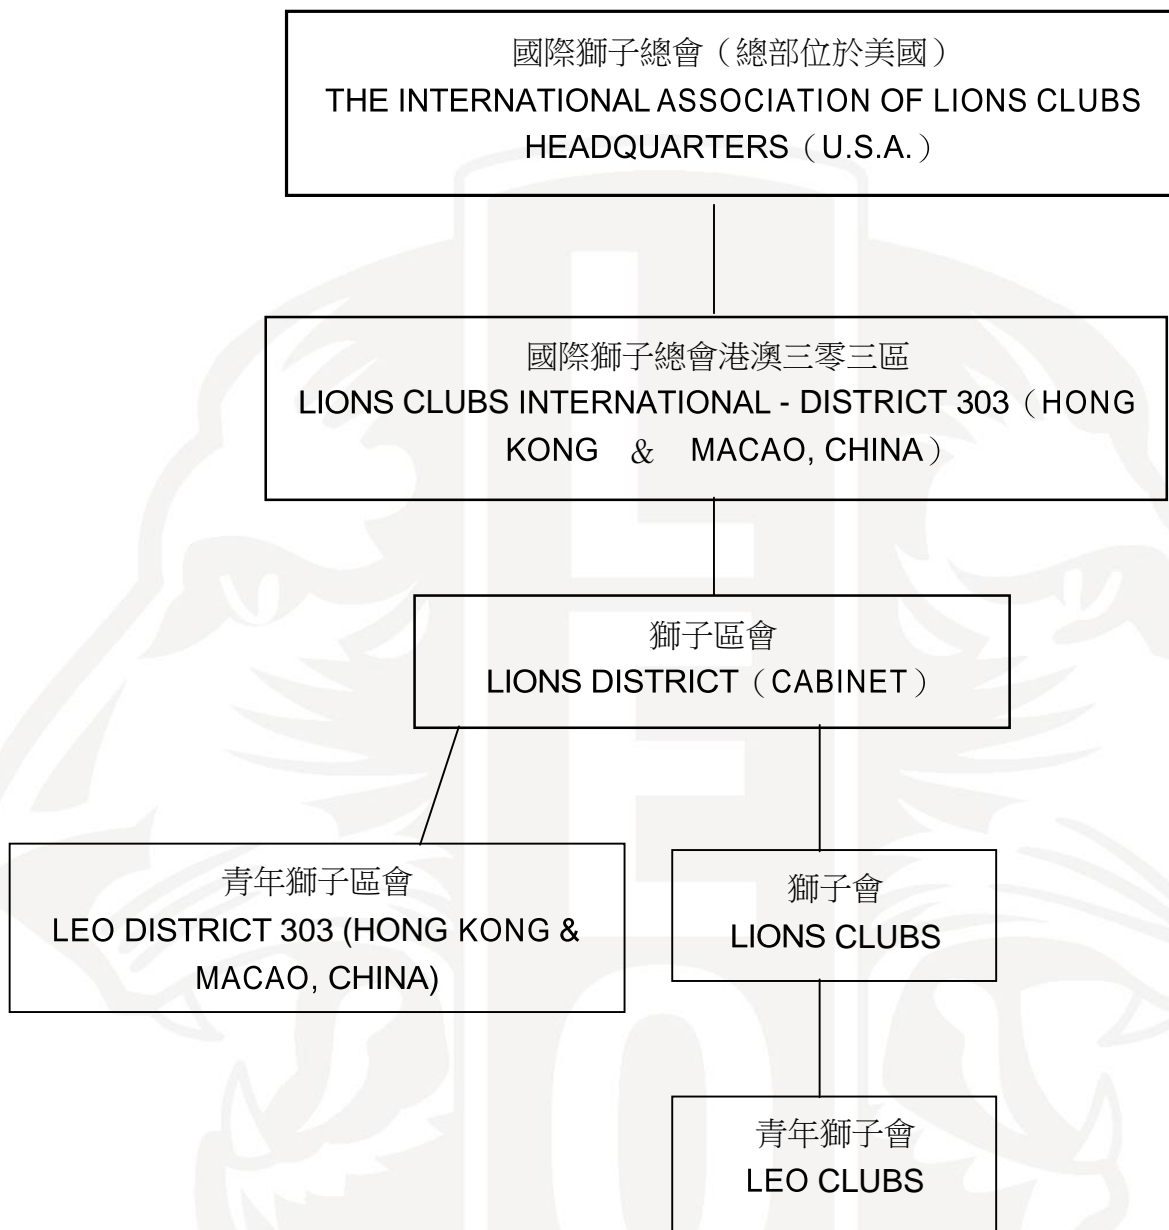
國際獅子總會（總部位於美國）
THE INTERNATIONAL ASSOCIATION OF LIONS CLUBS HEADQUARTERS（U.S.A.）

國際獅子總會港澳三零三區
LIONS CLUBS INTERNATIONAL - DISTRICT 303（HONG KONG & MACAO, CHINA）

獅子區會
LIONS DISTRICT（CABINET）

青年獅子區會
LEO DISTRICT 303 (HONG KONG & MACAO, CHINA)

獅子會
LIONS CLUBS

青年獅子會
LEO CLUBS